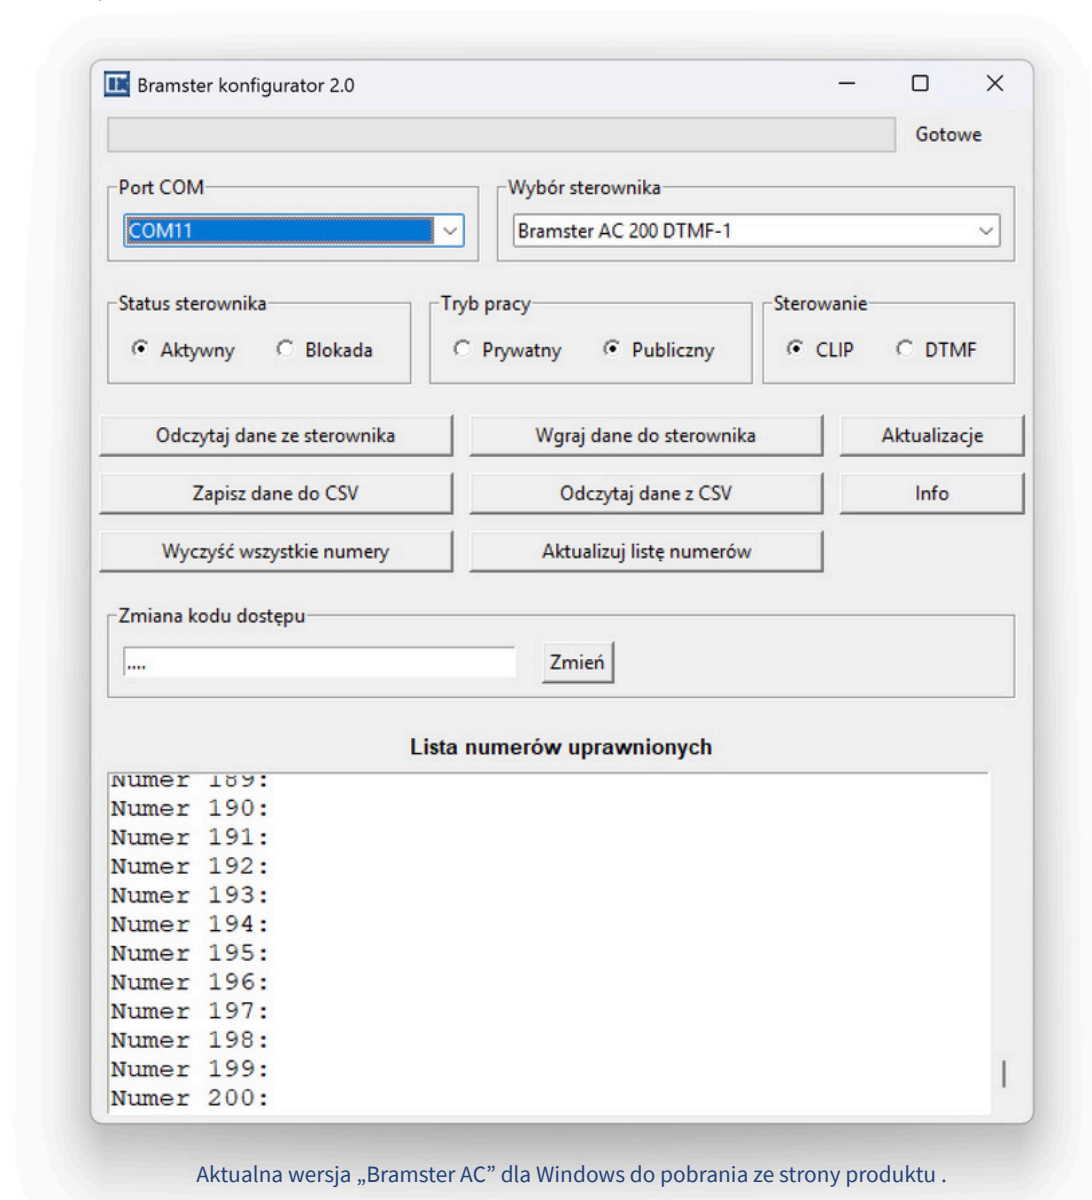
Bramster konfigurator 2.0

Gotowe

Port COM
COM11

Wybór sterownika
Bramster AC 200 DTMF-1

Status sterownika
Aktywny Blokada

Tryb pracy
Prywatny Publiczny

Sterowanie
CLIP DTMF

Odczytaj dane ze sterownika
Wgraj dane do sterownika
Aktualizacje
Zapisz dane do CSV
Odczytaj dane z CSV
Info
Wyczyść wszystkie numery
Aktualizuj listę numerów

Zmiana kodu dostępu
....
Zmień

Lista numerów uprawnionych
Numer 189:
Numer 190:
Numer 191:
Numer 192:
Numer 193:
Numer 194:
Numer 195:
Numer 196:
Numer 197:
Numer 198:
Numer 199:
Numer 200:

Aktualna wersja „Bramster AC” dla Windows do pobrania ze strony produktu .